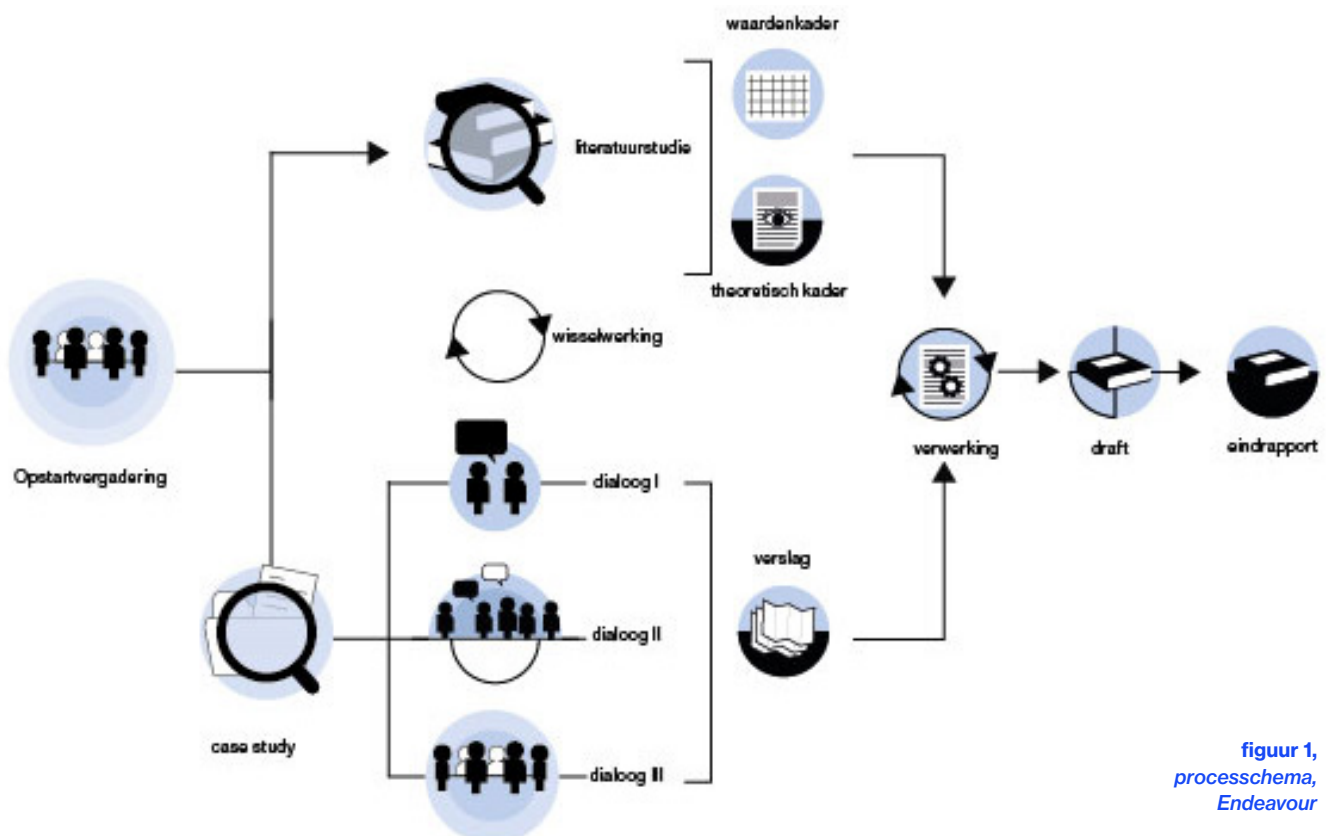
waardenkader

literatuurstudie

theoretisch kader

wisselwerking

Opstartvergadering

verwerking

draft

eindrapport

dialoog I

verslag

dialoog II

case study

dialoog III

figuur 1, processchema, Endeavour